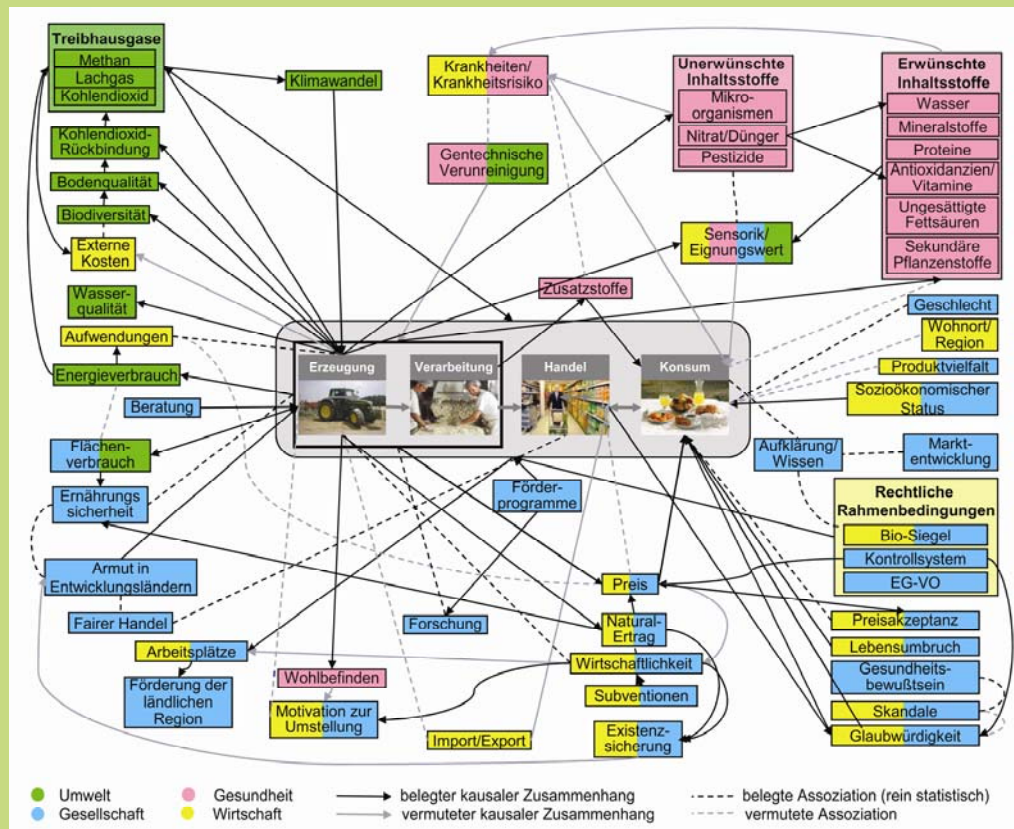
Treibhausgase
Methan
Lachgas
Kohlendioxid

Klimawandel

Kohlendioxid-Rückbindung

Bodenqualität

Biodiversität

Externe Kosten

Wasserqualität

Aufwendungen

Energieverbrauch

Beratung

Flächenverbrauch

Ernährungssicherheit

Armut in Entwicklungsländern

Fairer Handel

Arbeitsplätze

Förderung der ländlichen Region

Krankheiten/ Krankheitsrisiko

Gentechnische Verunreinigung

Unerwünschte Inhaltsstoffe
Mikroorganismen
Nitrat/Dünger
Pestizide

Erwünschte Inhaltsstoffe
Wasser
Mineralstoffe
Proteine
Antioxidanzien/ Vitamine
Ungesättigte Fettsäuren
Sekundäre Pflanzenstoffe

Sensorik/ Eignungswert

Zusatzstoffe

Erzeugung
Verarbeitung
Handel
Konsum

Geschlecht

Wohnort/ Region

Produktvielfalt

Sozioökonomischer Status

Aufklärung/ Wissen

Marktentwicklung

Rechtliche Rahmenbedingungen
Bio-Siegel
Kontrollsystem
EG-VO

Förderprogramme

Forschung

Preis

Natural-Ertrag

Wirtschaftlichkeit

Subventionen

Existenzsicherung

Wohlbefinden

Motivation zur Umstellung

Import/Export

Preisakzeptanz

Lebensumbruch

Gesundheitsbewußtsein

Skandale

Glaubwürdigkeit

Umwelt
Gesellschaft
Gesundheit
Wirtschaft
belegter kausaler Zusammenhang
vermuteter kausaler Zusammenhang
belegte Assoziation (rein statistisch)
vermutete Assoziation